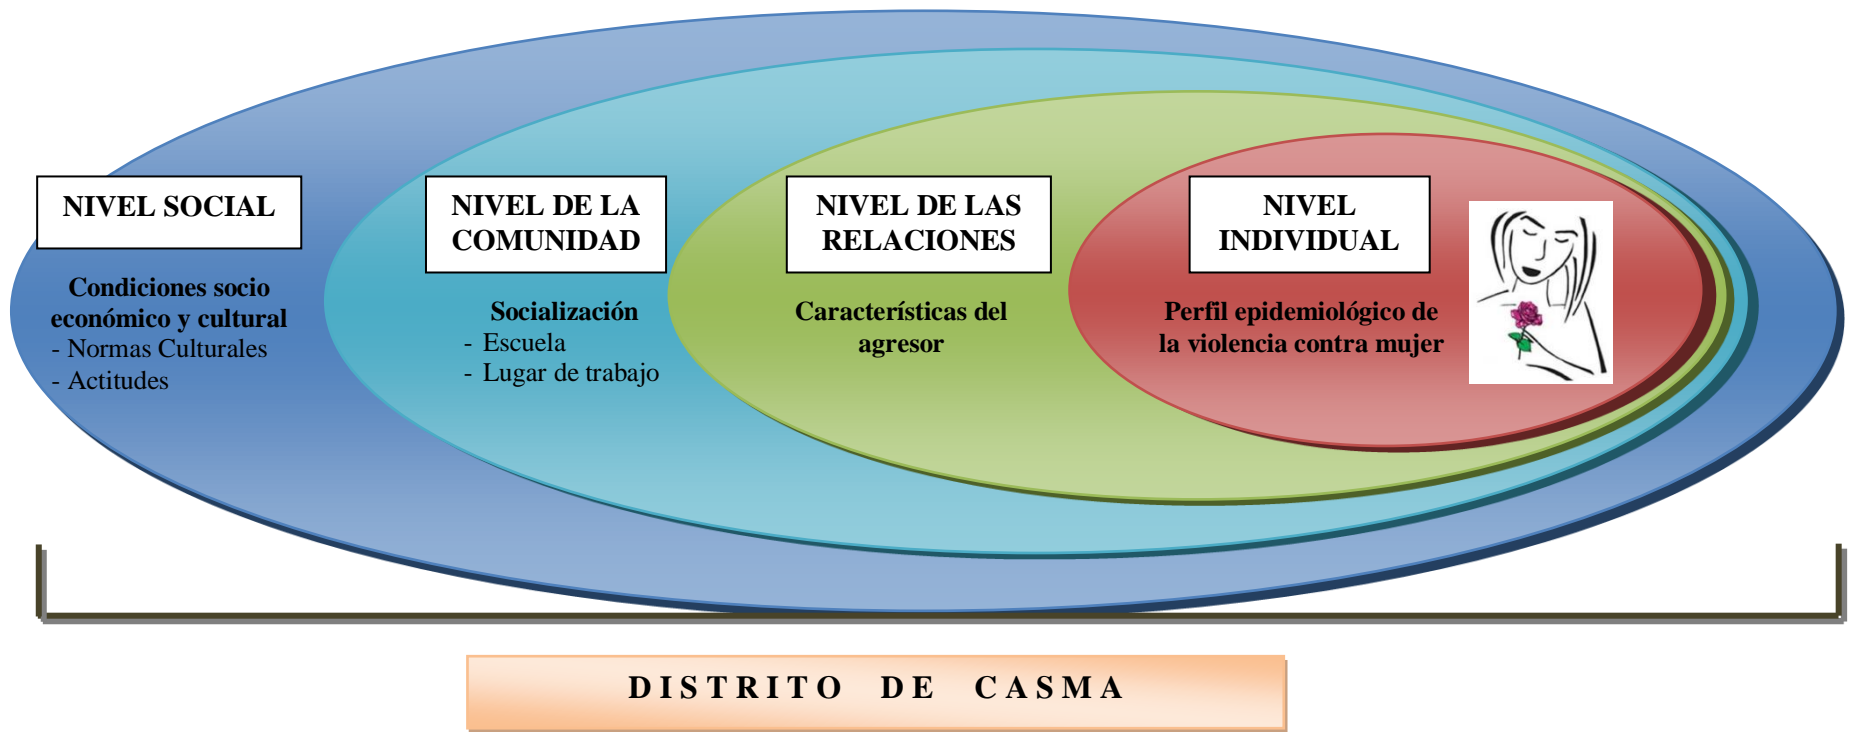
NIVEL SOCIAL

Condiciones socio económico y cultural
- Normas Culturales
- Actitudes

NIVEL DE LA COMUNIDAD

Socialización
- Escuela
- Lugar de trabajo

NIVEL DE LAS RELACIONES

Características del agresor

NIVEL INDIVIDUAL

Perfil epidemiológico de la violencia contra mujer

DISTRITO DE CASMA